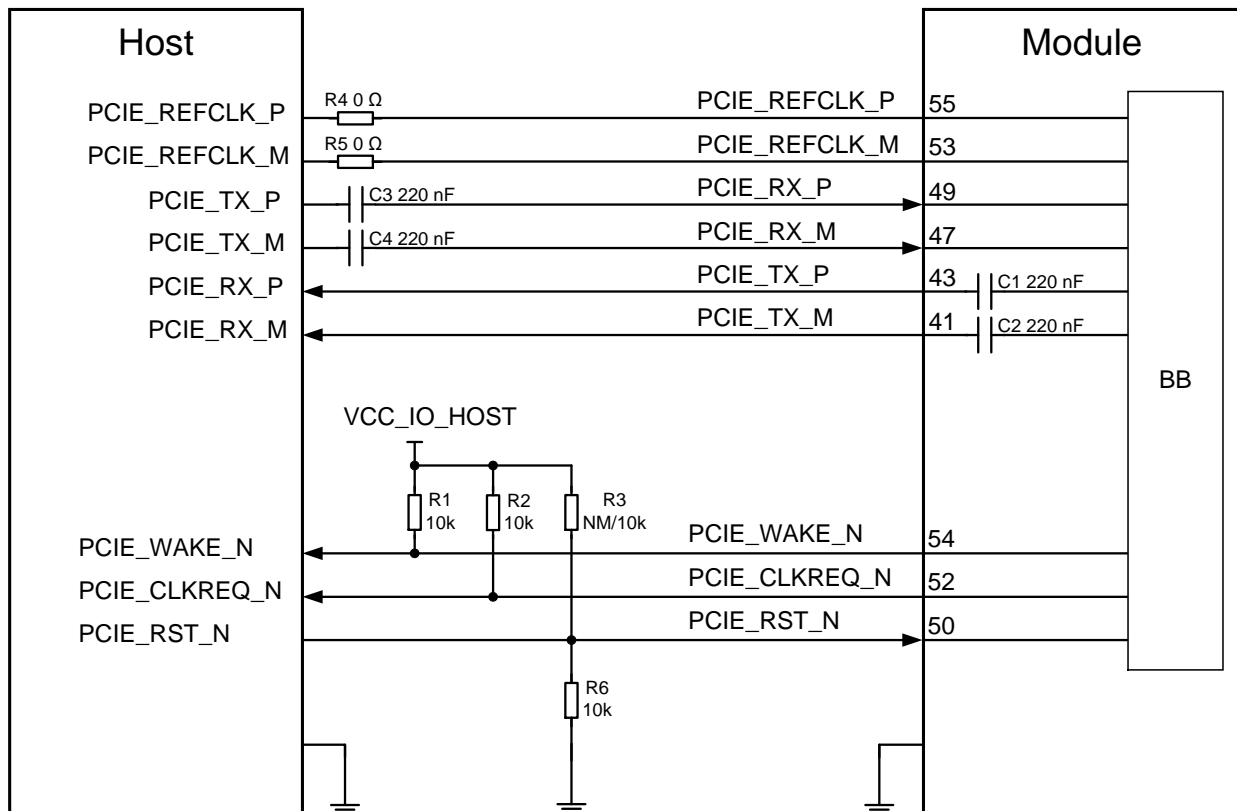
Host

Module

PCIE_REFCLK_P
PCIE_REFCLK_M
PCIE_TX_P
PCIE_TX_M
PCIE_RX_P
PCIE_RX_M

R4 0 Ω
R5 0 Ω
C3 220 nF
C4 220 nF

PCIE_REFCLK_P
PCIE_REFCLK_M
PCIE_RX_P
PCIE_RX_M
PCIE_TX_P
PCIE_TX_M

55
53
49
47
43
41

C1 220 nF
C2 220 nF

BB

VCC_IO_HOST

R1 10k
R2 10k
R3 NM/10k

PCIE_WAKE_N
PCIE_CLKREQ_N
PCIE_RST_N

PCIE_WAKE_N
PCIE_CLKREQ_N
PCIE_RST_N

54
52
50

R6 10k